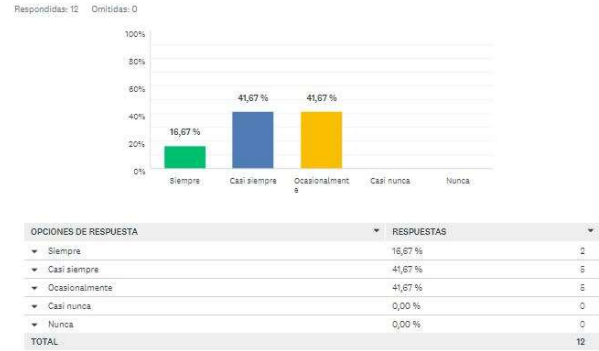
Respondidas: 12 Omitidas: 0

100%
80%
60%
40%
20%
0%

16,67 %
41,67 %
41,67 %

Siempre
Casi siempre
Ocasionalmente
Casi nunca
Nunca

| OPCIONES DE RESPUESTA | RESPUESTAS | |
|---|---|---|
| Siempre | 16,67 % | 2 |
| Casi siempre | 41,67 % | 5 |
| Ocasionalmente | 41,67 % | 5 |
| Casi nunca | 0,00 % | 0 |
| Nunca | 0,00 % | 0 |
| TOTAL | | 12 |